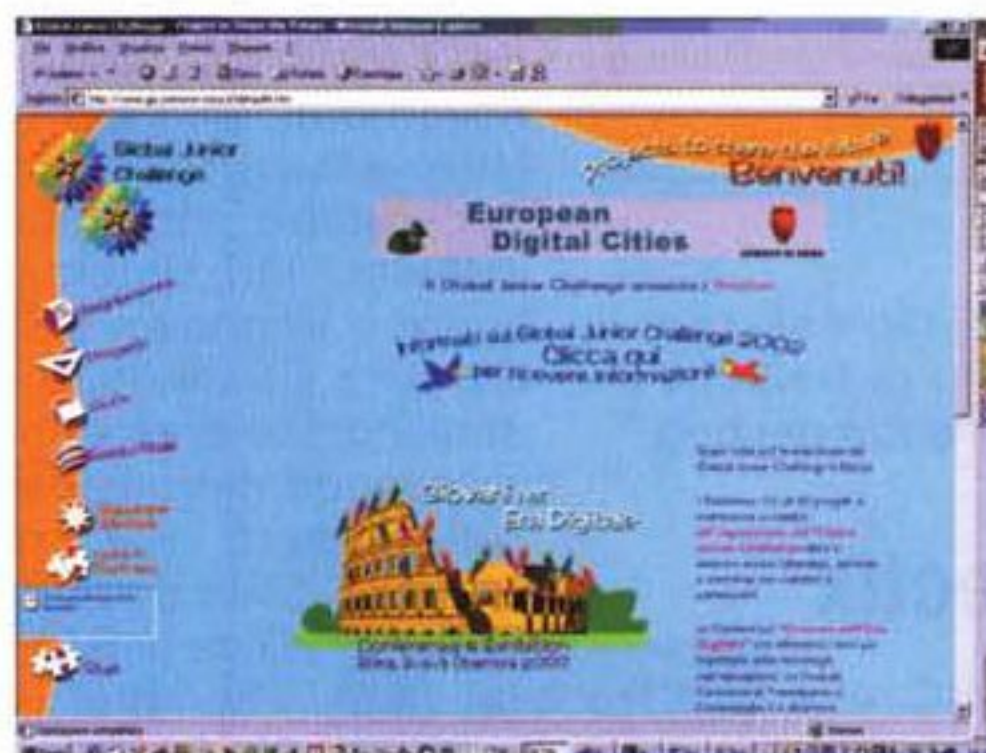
Global Junior Challenge

Benvenuti!

European Digital Cities

Il Global Junior Challenge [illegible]

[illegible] Global Junior Challenge 2002
Clicca qui
per ricevere informazioni!

Giovani nell'Era Digitale

Conference & Exhibition
Roma, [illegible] Dicembre 2000